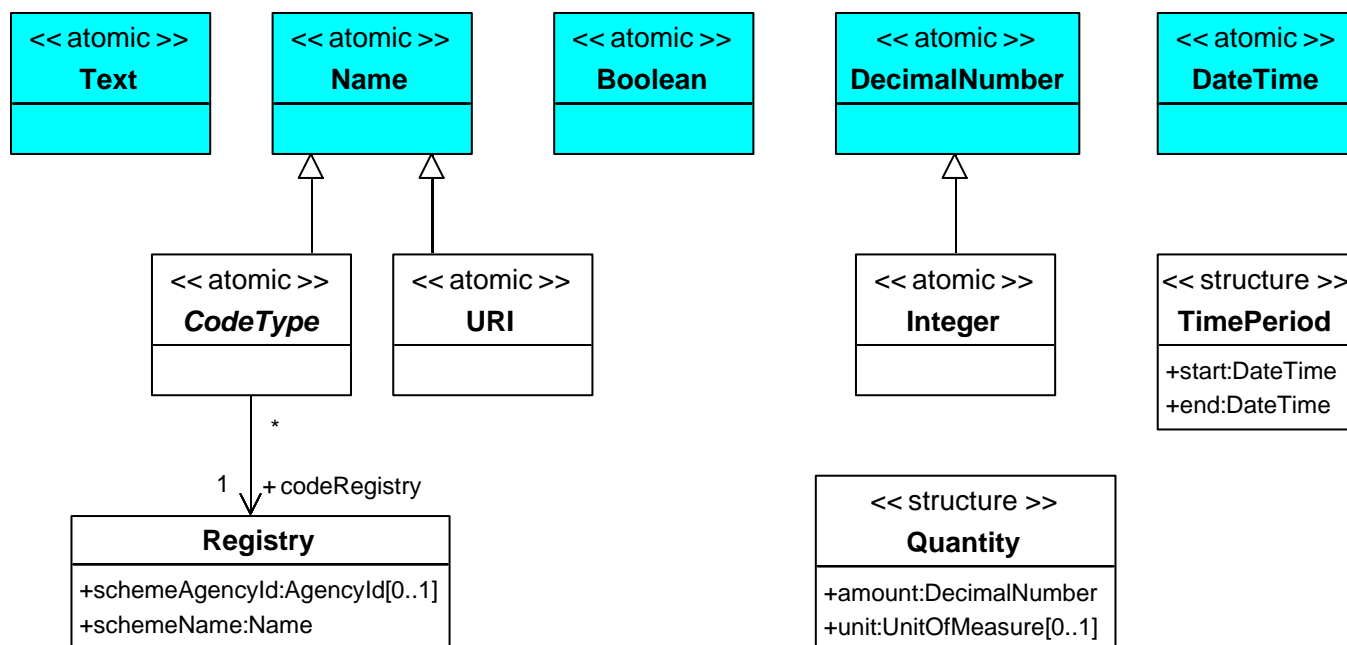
<< atomic >>
Text

<< atomic >>
Name

<< atomic >>
Boolean

<< atomic >>
DecimalNumber

<< atomic >>
DateTime

<< atomic >>
CodeType

<< atomic >>
URI

<< atomic >>
Integer

<< structure >>
TimePeriod
+start:DateTime
+end:DateTime

*
1
+ codeRegistry

Registry
+schemeAgencyId:AgencyId[0..1]
+schemeName:Name

<< structure >>
Quantity
+amount:DecimalNumber
+unit:UnitOfMeasure[0..1]